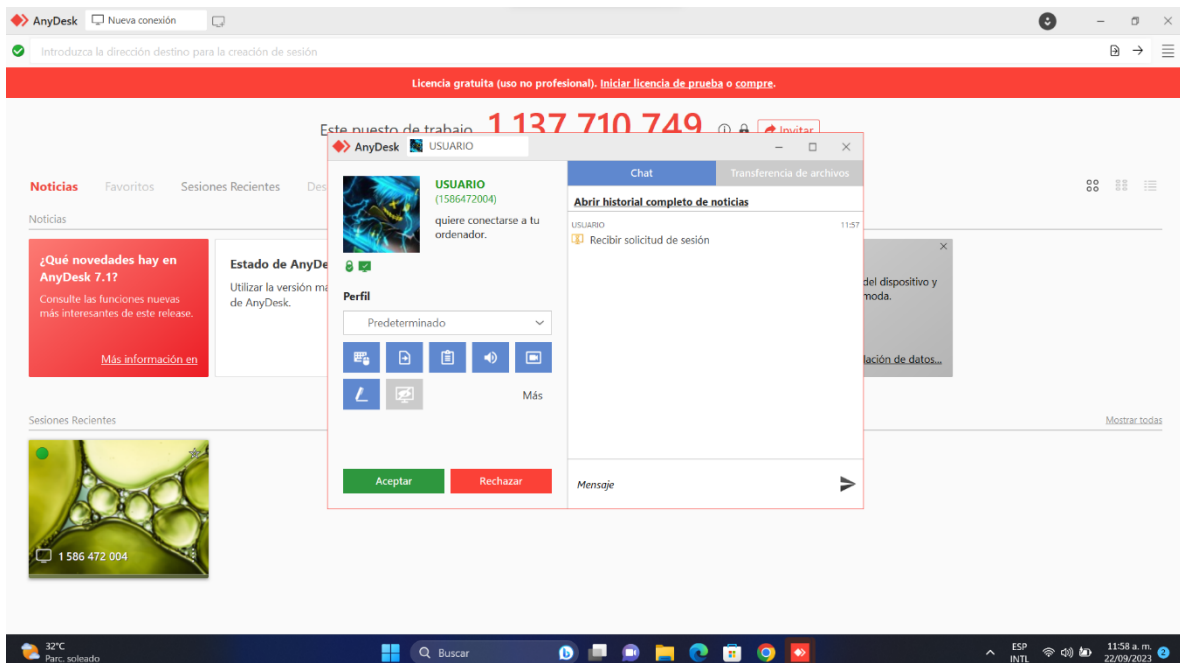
AnyDesk Nueva conexión

Introduzca la dirección destino para la creación de sesión

Licencia gratuita (uso no profesional). Iniciar licencia de prueba o compre.

Este puesto de trabajo 1 137 710 749 Invitar

Noticias Favoritos Sesiones Recientes Des

Noticias

¿Qué novedades hay en AnyDesk 7.1?
Consulte las funciones nuevas más interesantes de este release.
Más información en

Estado de AnyDe
Utilizar la versión ma de AnyDesk.

del dispositivo y moda.
lación de datos...

Sesiones Recientes
Mostrar todas

1 586 472 004

AnyDesk USUARIO

USUARIO
(1586472004)
quiere conectarse a tu ordenador.

Perfil
Predeterminado

Más

Aceptar Rechazar

Chat Transferencia de archivos

Abrir historial completo de noticias
USUARIO 11:57
Recibir solicitud de sesión

Mensaje

32°C
Parc. soleado
Buscar
ESP INTL
11:58 a. m.
22/09/2023
2